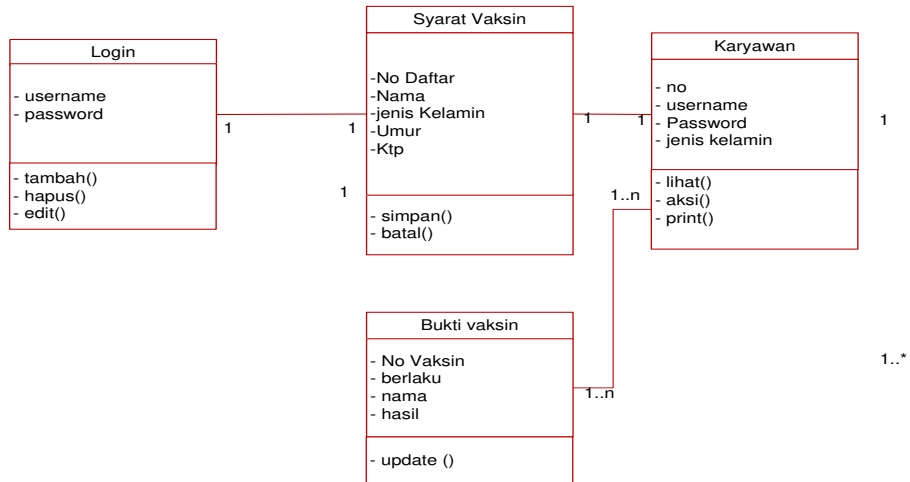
Syarat Vaksin

-No Daftar
-Nama
-jenis Kelamin
-Umur
-Ktp

- simpan()
- batal()

Login

- username
- password

- tambah()
- hapus()
- edit()

Karyawan

- no
- username
- Password
- jenis kelamin

- lihat()
- aksi()
- print()

1

1

1

1

1

1..n

1

Bukti vaksin

- No Vaksin
- berlaku
- nama
- hasil

- update ()

1..n

1..*